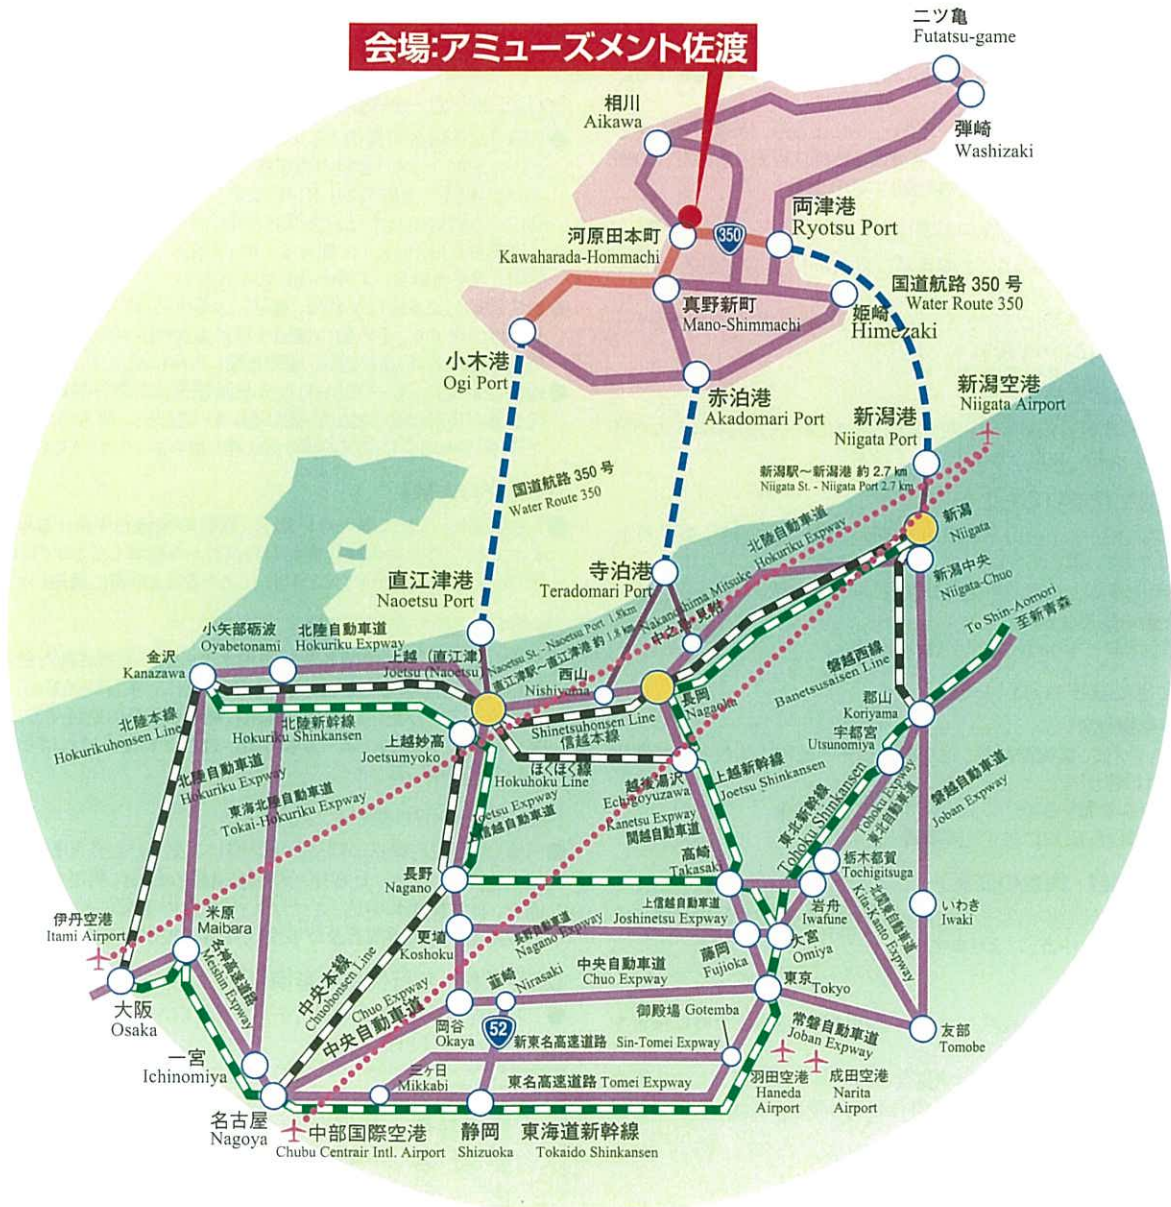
会場:アミューズメント佐渡

二ツ亀
Futatsu-game

弾崎
Washizaki

相川
Aikawa

両津港
Ryotsu Port

350

河原田本町
Kawaharada-Hommachi

国道航路 350 号
Water Route 350

真野新町
Mano-Shimmachi

姫崎
Himezaki

小木港
Ogi Port

赤泊港
Akadomari Port

新潟空港
Niigata Airport

新潟港
Niigata Port

新潟駅～新潟港 約 2.7 km
Niigata St. - Niigata Port 2.7 km

国道航路 350 号
Water Route 350

北陸自動車道
Hokuriku Expway

新潟
Niigata

寺泊港
Teradomari Port

新潟中央
Niigata-Chuo

中之島見附
Nakanoshima Mitsuke

直江津港
Naoetsu Port

直江津駅～直江津港 約 1.8 km
Naoetsu St. - Naoetsu Port 1.8km

To Shin-Aomori
至新青森

小矢部砺波
Oyabetonami

北陸自動車道
Hokuriku Expway

金沢
Kanazawa

上越（直江津）
Joetsu (Naoetsu)

西山
Nishiyama

磐越西線
Banetsusaisen Line

長岡
Nagaoka

郡山
Koriyama

北陸本線
Hokurikuhonsen Line

北陸新幹線
Hokuriku Shinkansen

信越本線
Shinetsuhonsen Line

宇都宮
Utsunomiya

上越妙高
Joetsumyoko

ほくほく線
Hokuhoku Line

上越新幹線
Joetsu Shinkansen

磐越自動車道
Joban Expway

北陸自動車道
Hokuriku Expway

越後湯沢
Echigoyuzawa

東北新幹線
Tohoku Shinkansen

東海北陸自動車道
Tokai-Hokuriku Expway

上信越自動車道
Joetsu Expway

関越自動車道
Kanetsu Expway

東北自動車道
Tohoku Expway

高崎
Takasaki

栃木都賀
Tochigitsuga

長野
Nagano

北関東自動車道
Kita-Kanto Expway

上信越自動車道
Joshinetsu Expway

岩舟
Iwafune

いわき
Iwaki

伊丹空港
Itami Airport

米原
Maibara

長野自動車道
Nagano Expway

更埴
Koshoku

藤岡
Fujioka

大宮
Omiya

名神高速道路
Meishin Expway

中央本線
Chuohonsen Line

韮崎
Nirasaki

中央自動車道
Chuo Expway

東京
Tokyo

大阪
Osaka

Chuo Expway
中央自動車道

岡谷
Okaya

御殿場 Gotemba

友部
Tomobe

52

新東名高速道路 Sin-Tomei Expway

常磐自動車道
Joban Expway

一宮
Ichinomiya

三ヶ日
Mikkabi

東名高速道路 Tomei Expway

羽田空港
Haneda Airport

成田空港
Narita Airport

名古屋
Nagoya

中部国際空港
Chubu Centrair Intl. Airport

静岡
Shizuoka

東海道新幹線
Tokaido Shinkansen